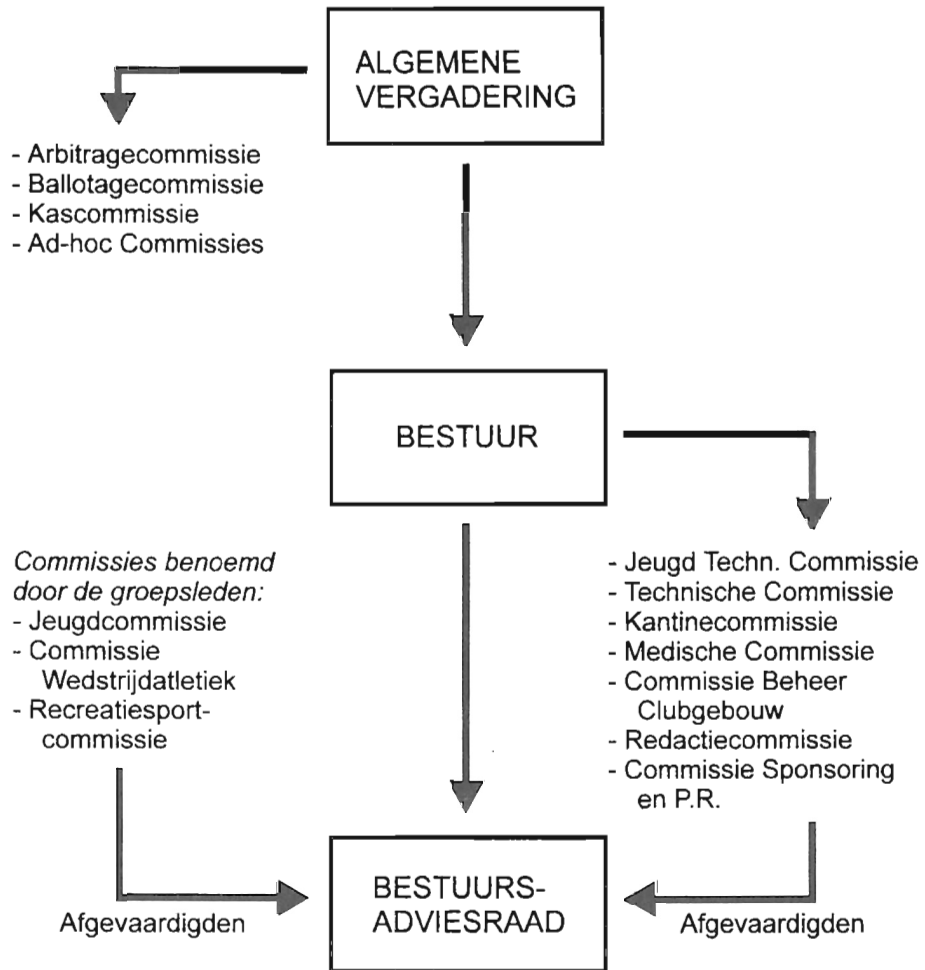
ALGEMENE VERGADERING

- Arbitragecommissie
- Ballotagecommissie
- Kascommissie
- Ad-hoc Commissies

BESTUUR

*Commissies benoemd door de groepsleden:*
- Jeugdcommissie
- Commissie Wedstrijdatletiek
- Recreatiesportcommissie

- Jeugd Techn. Commissie
- Technische Commissie
- Kantinecommissie
- Medische Commissie
- Commissie Beheer Clubgebouw
- Redactiecommissie
- Commissie Sponsoring en P.R.

Afgevaardigden

BESTUURS-ADVIESRAAD

Afgevaardigden